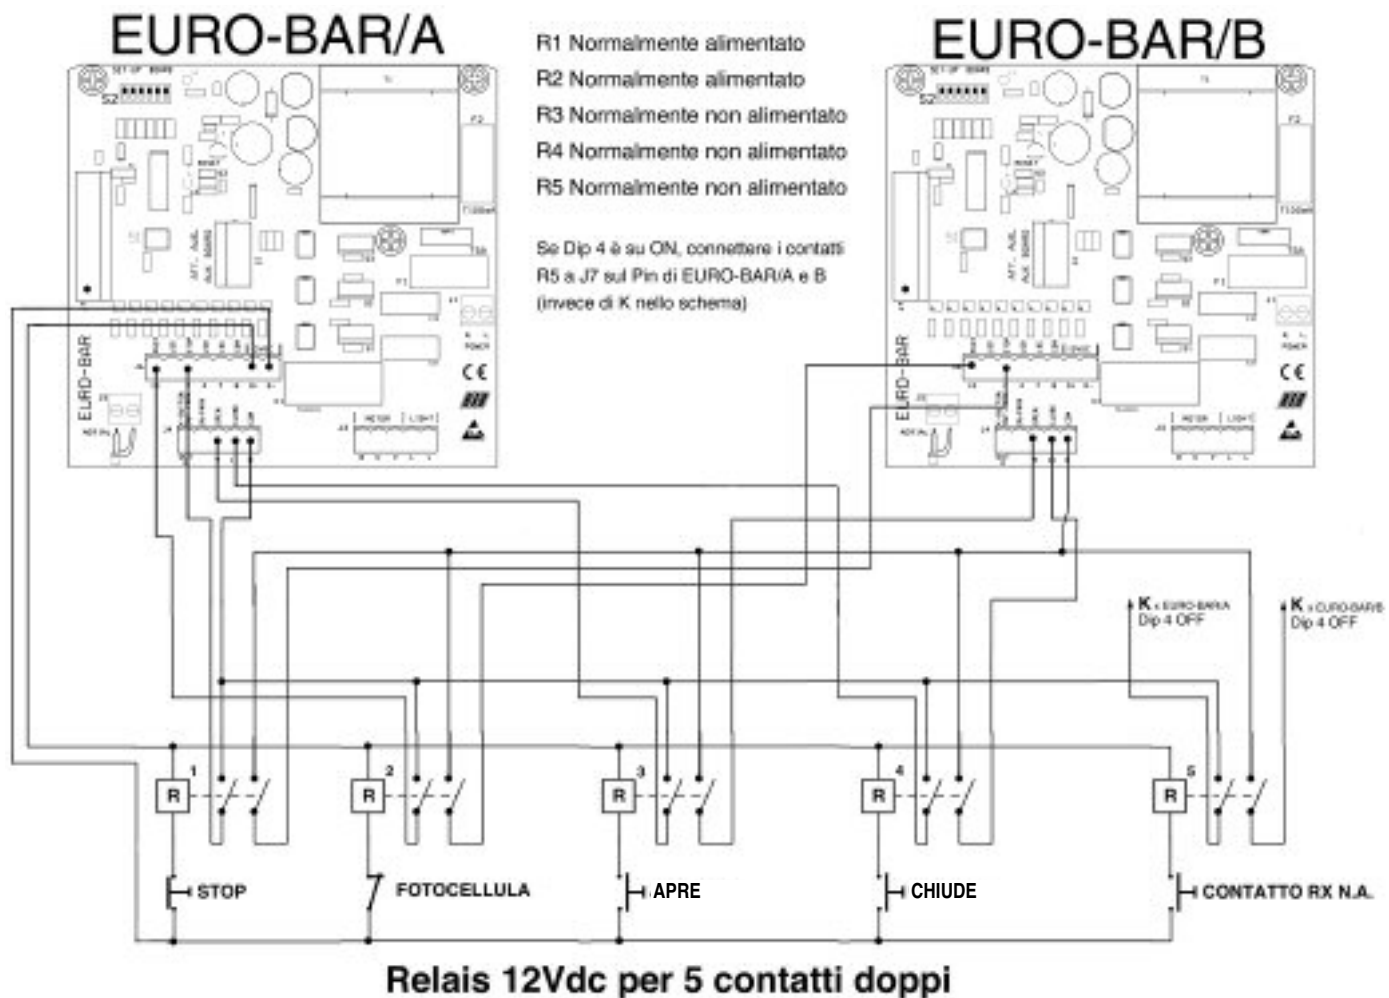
EURO-BAR/A

R1 Normalmente alimentato
R2 Normalmente alimentato
R3 Normalmente non alimentato
R4 Normalmente non alimentato
R5 Normalmente non alimentato

Se Dip 4 è su ON, connettere i contatti R5 a J7 sul Pin di EURO-BAR/A e B (invece di K nello schema)

EURO-BAR/B

EURO-BAR

EURO-BAR

K x EURO-BAR/A Dip 4 OFF

K x EURO-BAR/B Dip 4 OFF

R 1

R 2

R 3

R 4

R 5

STOP

FOTOCELLULA

APRE

CHIUDE

CONTATTO RX N.A.

Relais 12Vdc per 5 contatti doppi